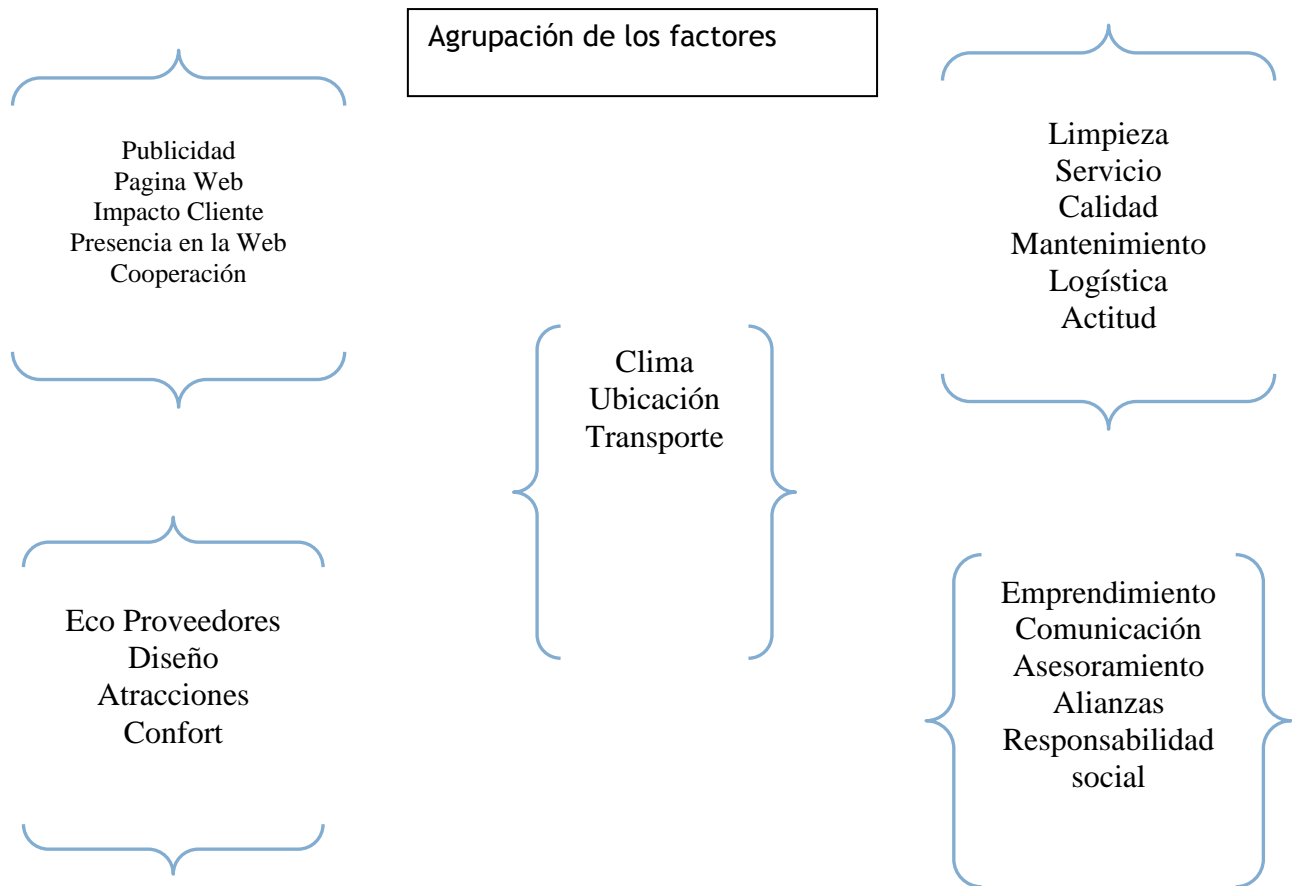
Agrupación de los factores

Publicidad
Pagina Web
Impacto Cliente
Presencia en la Web
Cooperación

Limpieza
Servicio
Calidad
Mantenimiento
Logística
Actitud

Clima
Ubicación
Transporte

Eco Proveedores
Diseño
Atracciones
Confort

Emprendimiento
Comunicación
Asesoramiento
Alianzas
Responsabilidad social